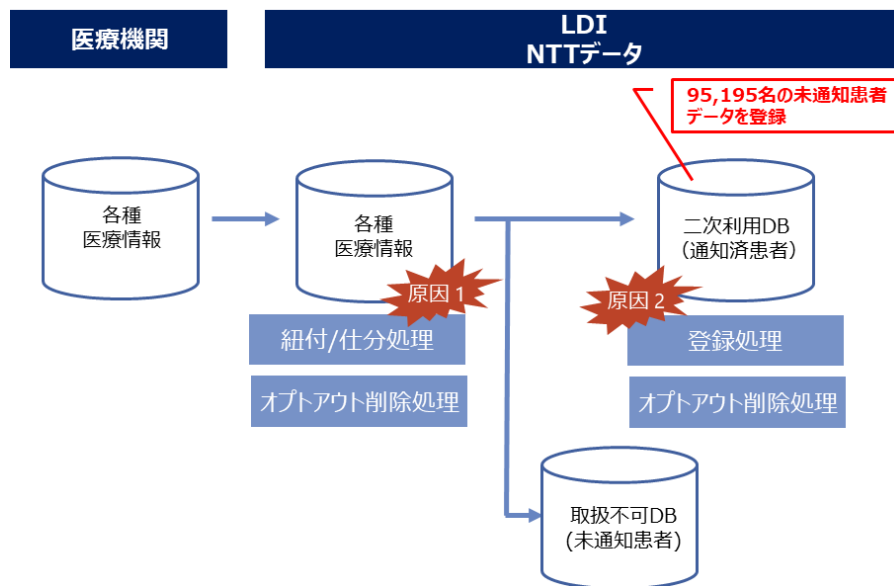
医療機関

LDI
NTTデータ

95,195名の未通知患者データを登録

各種
医療情報

各種
医療情報

原因 1

紐付/仕分処理

オプトアウト削除処理

二次利用DB
（通知済患者）

原因 2

登録処理

オプトアウト削除処理

取扱不可DB
(未通知患者)